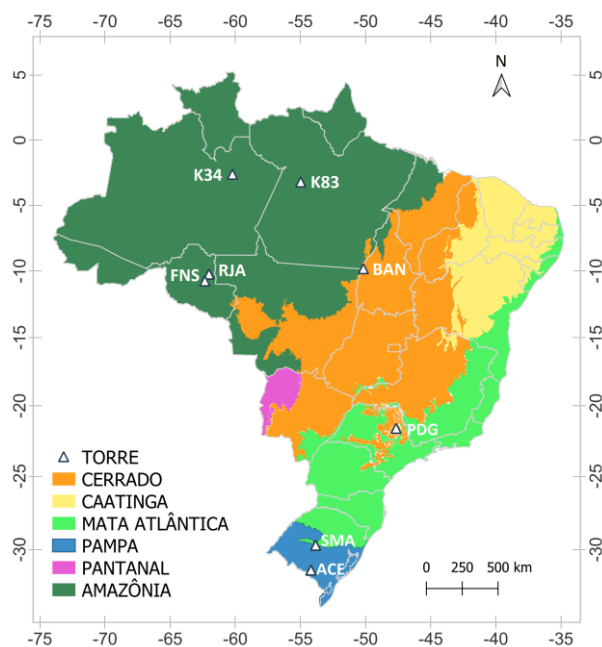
-75 -70 -65 -60 -55 -50 -45 -40 -35

5
0
-5
-10
-15
-20
-25
-30

N

K34
K83
FNS
RJA
BAN
PDG
SMA
ACE

TORRE
CERRADO
CAATINGA
MATA ATLÂNTICA
PAMPA
PANTANAL
AMAZÔNIA

0 250 500 km

-75 -70 -65 -60 -55 -50 -45 -40 -35